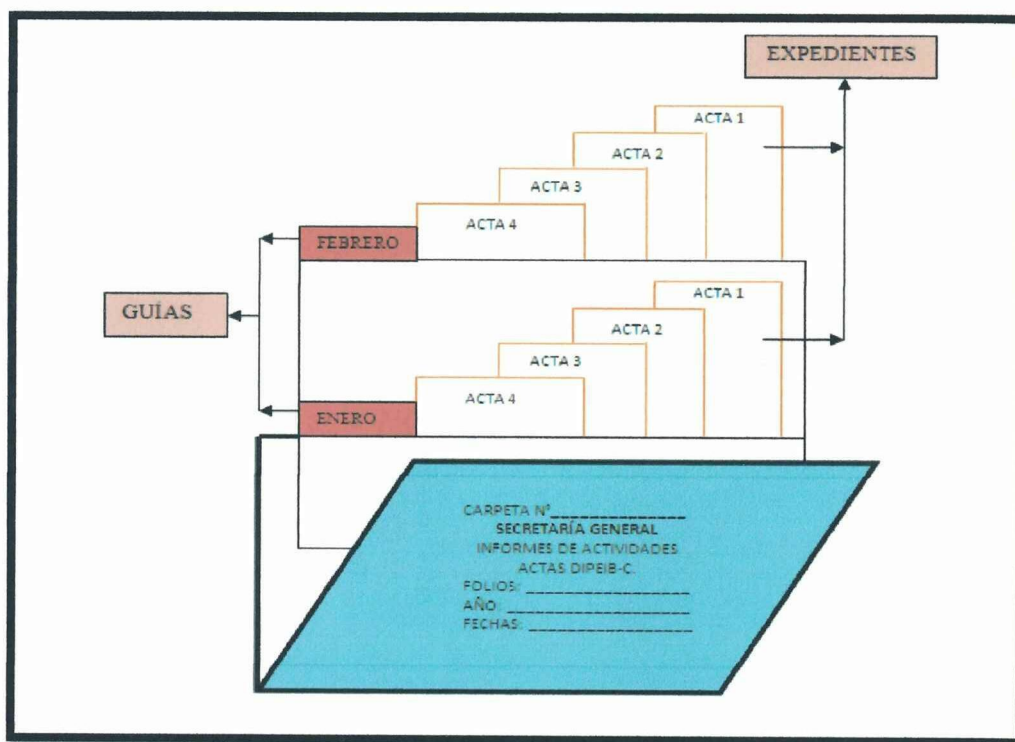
EXPEDIENTES

ACTA 1
ACTA 2
ACTA 3
ACTA 4
FEBRERO

GUÍAS

ACTA 1
ACTA 2
ACTA 3
ACTA 4
ENERO

CARPETA N°_______________
SECRETARÍA GENERAL
INFORMES DE ACTIVIDADES
ACTAS DIPEIB-C.
FOLIOS: _________________
AÑO: ___________________
FECHAS: _________________